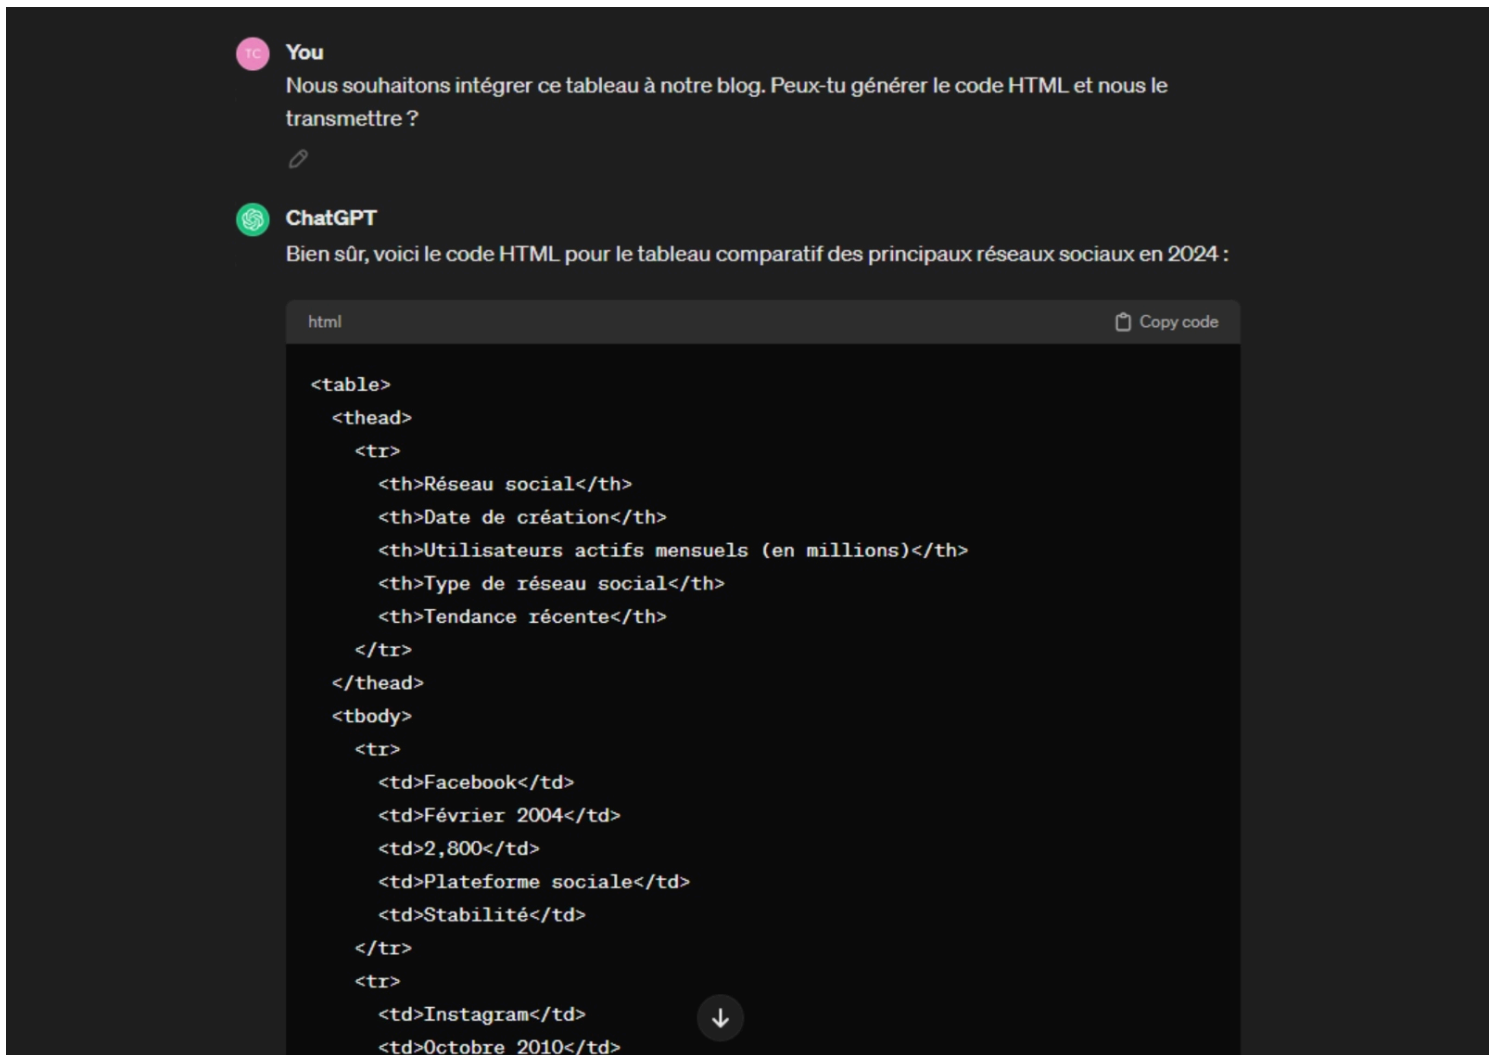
TC

You

Nous souhaitons intégrer ce tableau à notre blog. Peux-tu générer le code HTML et nous le transmettre ?

ChatGPT

Bien sûr, voici le code HTML pour le tableau comparatif des principaux réseaux sociaux en 2024 :

html

Copy code

<table>
  <thead>
    <tr>
      <th>Réseau social</th>
      <th>Date de création</th>
      <th>Utilisateurs actifs mensuels (en millions)</th>
      <th>Type de réseau social</th>
      <th>Tendance récente</th>
    </tr>
  </thead>
  <tbody>
    <tr>
      <td>Facebook</td>
      <td>Février 2004</td>
      <td>2,800</td>
      <td>Plateforme sociale</td>
      <td>Stabilité</td>
    </tr>
    <tr>
      <td>Instagram</td>
      <td>Octobre 2010</td>